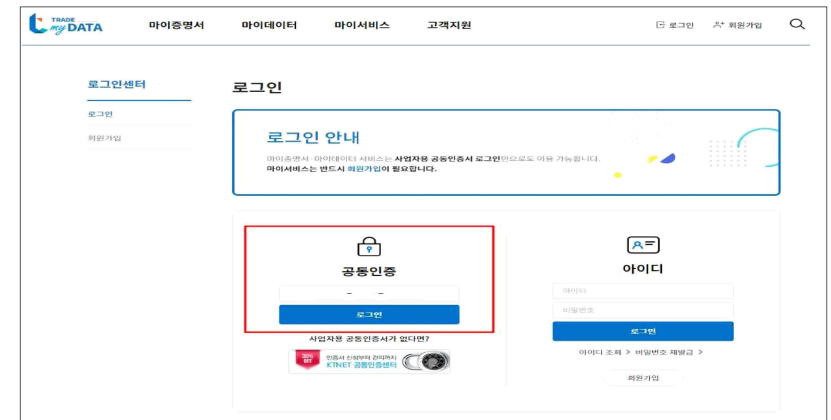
TRADE my DATA

마이증명서 마이데이터 마이서비스 고객지원

로그인 회원가입

로그인센터

로그인

회원가입

로그인

로그인 안내

마이증명서 · 마이데이터 서비스는 사업자용 공동인증서 로그인만으로도 이용 가능합니다.
마이서비스는 반드시 회원가입이 필요합니다.

공동인증

로그인

사업자용 공동인증서가 없다면?

인증서 신청부터 관리까지 KTNET 공동인증센터

아이디

아이디

비밀번호

로그인

아이디 조회 > 비밀번호 재발급 >

회원가입